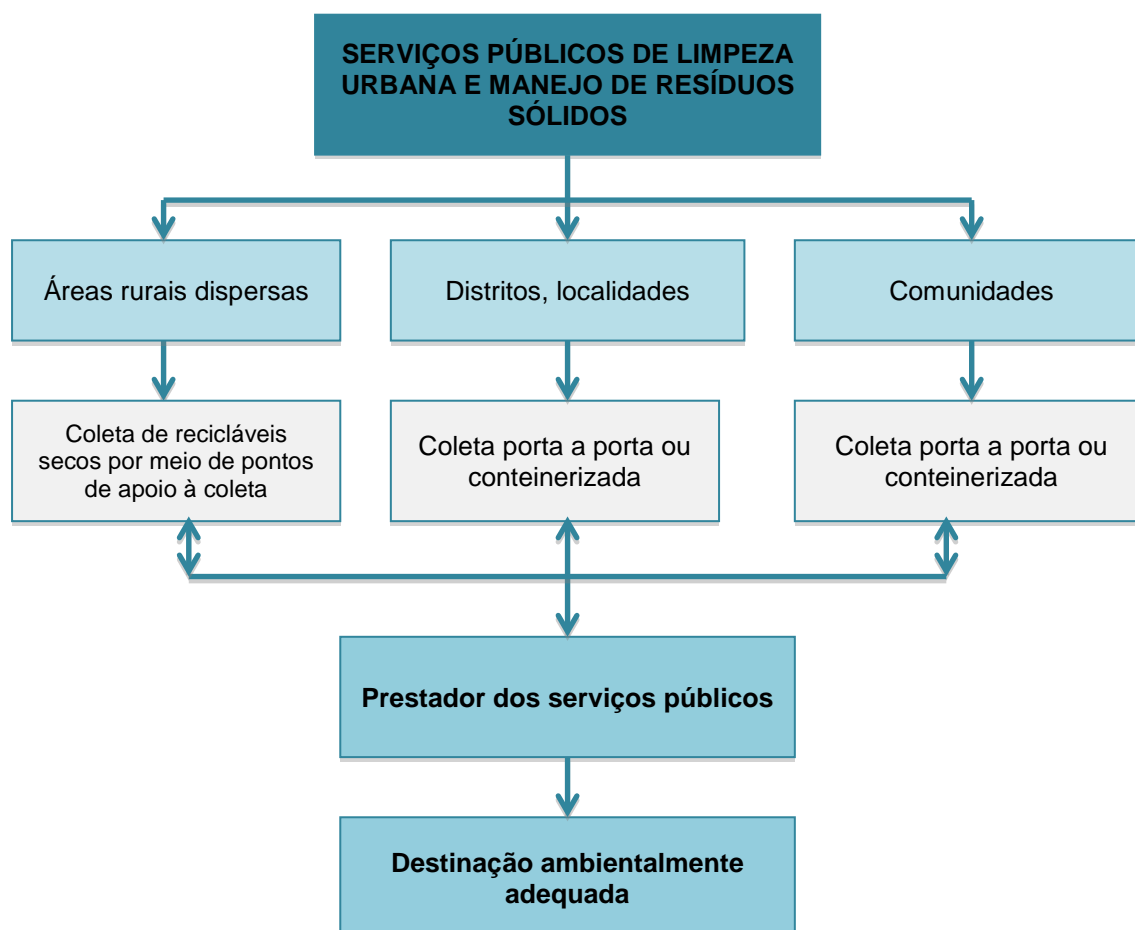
SERVIÇOS PÚBLICOS DE LIMPEZA URBANA E MANEJO DE RESÍDUOS SÓLIDOS

Áreas rurais dispersas

Distritos, localidades

Comunidades

Coleta de recicláveis secos por meio de pontos de apoio à coleta

Coleta porta a porta ou conteinerizada

Coleta porta a porta ou conteinerizada

Prestador dos serviços públicos

Destinação ambientalmente adequada